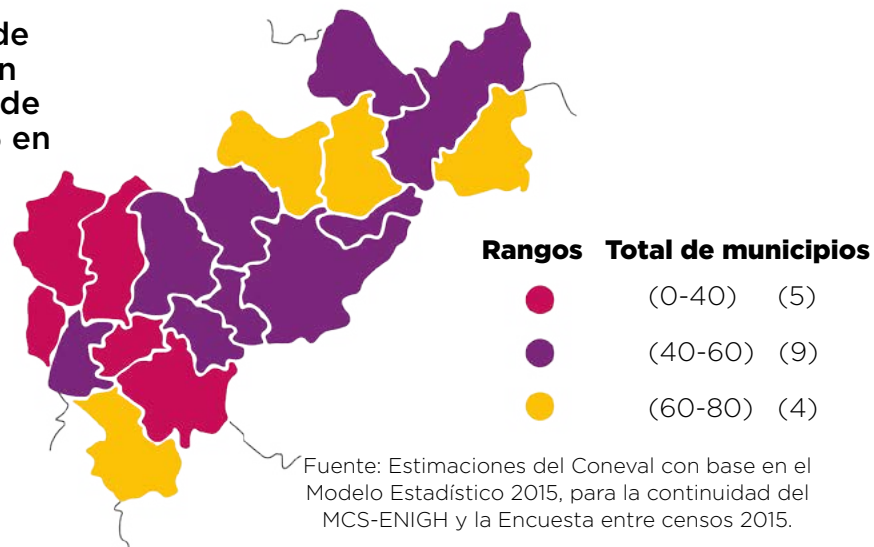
de
n
de
en

| Rangos | Total de municipios |
|---|---|
| | (0-40) (5) |
| | (40-60) (9) |
| | (60-80) (4) |

Fuente: Estimaciones del Coneval con base en el Modelo Estadístico 2015, para la continuidad del MCS-ENIGH y la Encuesta entre censos 2015.